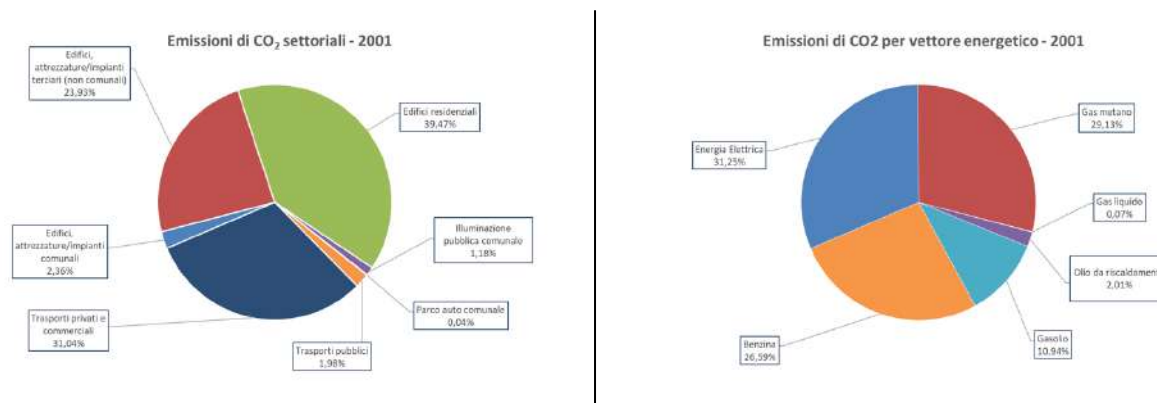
Emissioni di $CO_2$ settoriali - 2001

Edifici, attrezzature/impianti terziari (non comunali) 23,93%

Edifici residenziali 39,47%

Illuminazione pubblica comunale 1,18%

Parco auto comunale 0,04%

Trasporti pubblici 1,98%

Trasporti privati e commerciali 31,04%

Edifici, attrezzature/impianti comunali 2,36%

Emissioni di CO2 per vettore energetico - 2001

Energia Elettrica 31,25%

Gas metano 29,13%

Gas liquido 0,07%

Olio da riscaldament 2,01%

Gasolio 10,94%

Benzina 26,59%